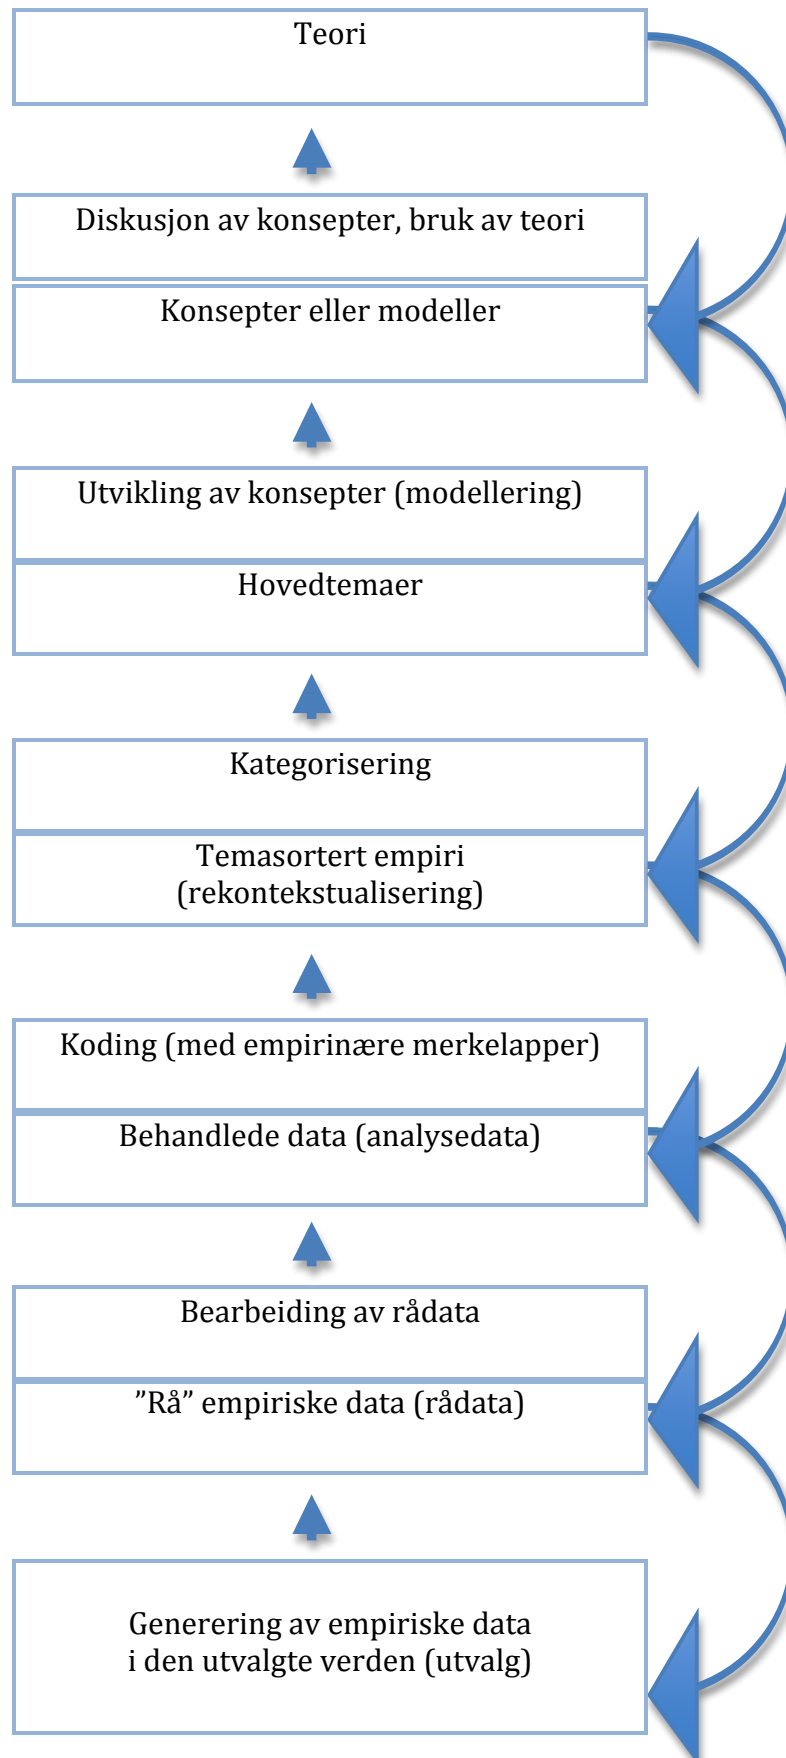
Teori

Diskusjon av konsepter, bruk av teori

Konsepter eller modeller

Utvikling av konsepter (modellering)

Hovedtemaer

Kategorisering

Temasortert empiri (rekontekstualisering)

Koding (med empirinære merkelapper)

Behandlede data (analysedata)

Bearbeiding av rådata

”Rå” empiriske data (rådata)

Generering av empiriske data i den utvalgte verden (utvalg)